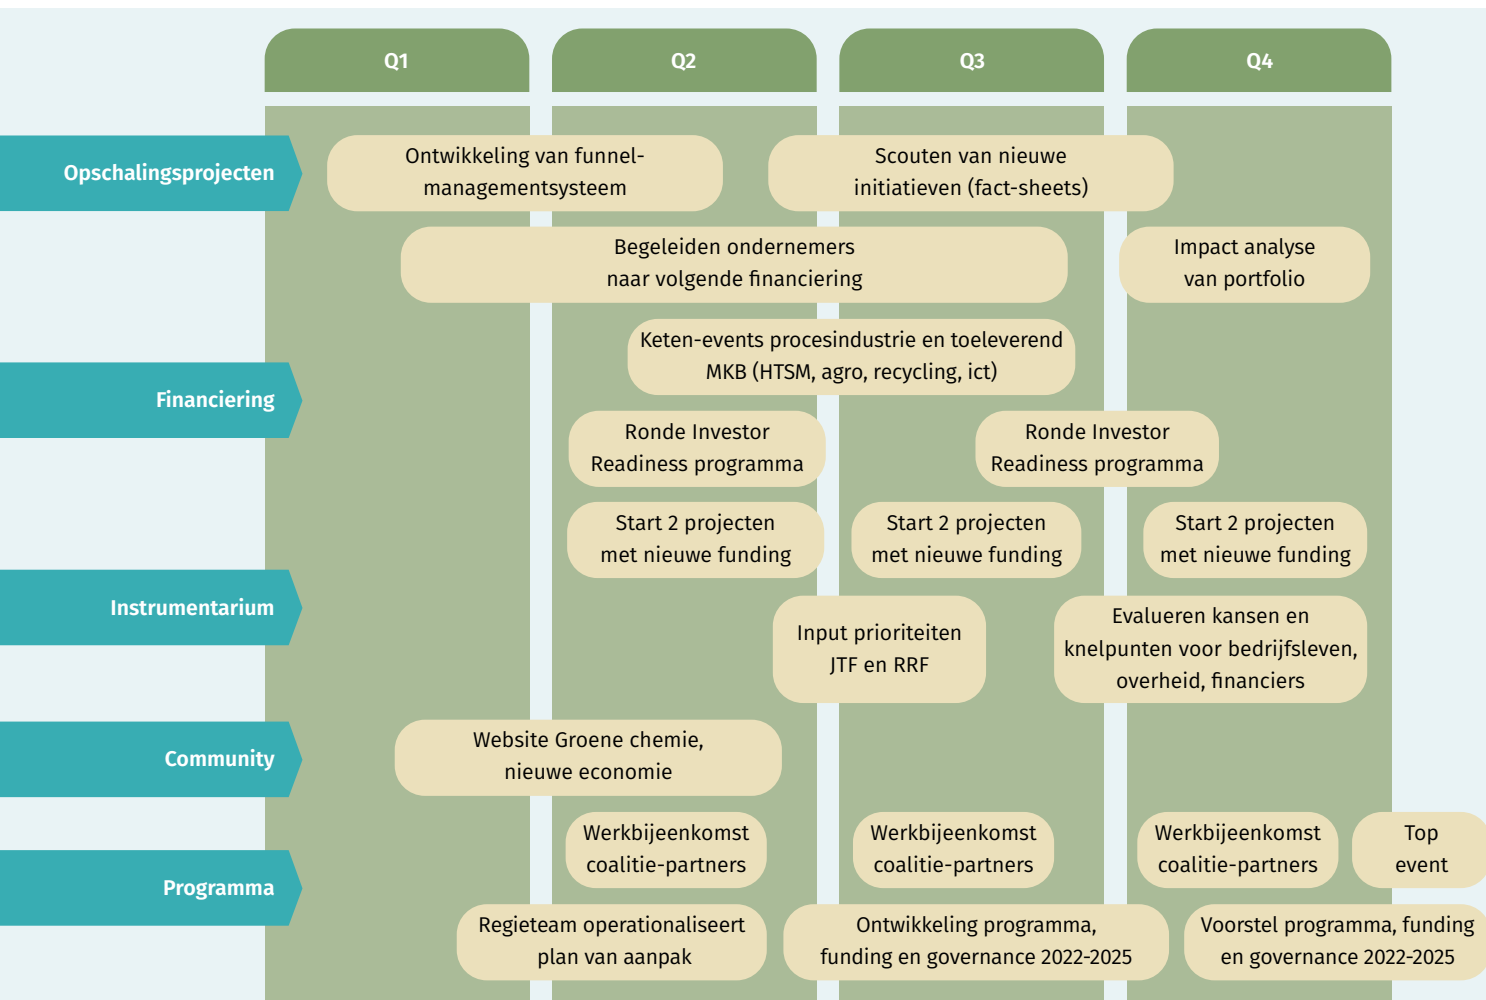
Q1

Q2

Q3

Q4

Opschalingsprojecten

Ontwikkeling van funnelmanagementsysteem

Scouten van nieuwe initiatieven (fact-sheets)

Begeleiden ondernemers naar volgende financiering

Impact analyse van portfolio

Keten-events procesindustrie en toeleverend MKB (HTSM, agro, recycling, ict)

Financiering

Ronde Investor Readiness programma

Ronde Investor Readiness programma

Start 2 projecten met nieuwe funding

Start 2 projecten met nieuwe funding

Start 2 projecten met nieuwe funding

Instrumentarium

Input prioriteiten JTF en RRF

Evalueren kansen en knelpunten voor bedrijfsleven, overheid, financiers

Community

Website Groene chemie, nieuwe economie

Werkbijeenkomst coalitie-partners

Werkbijeenkomst coalitie-partners

Werkbijeenkomst coalitie-partners

Top event

Programma

Regieteam operationaliseert plan van aanpak

Ontwikkeling programma, funding en governance 2022-2025

Voorstel programma, funding en governance 2022-2025